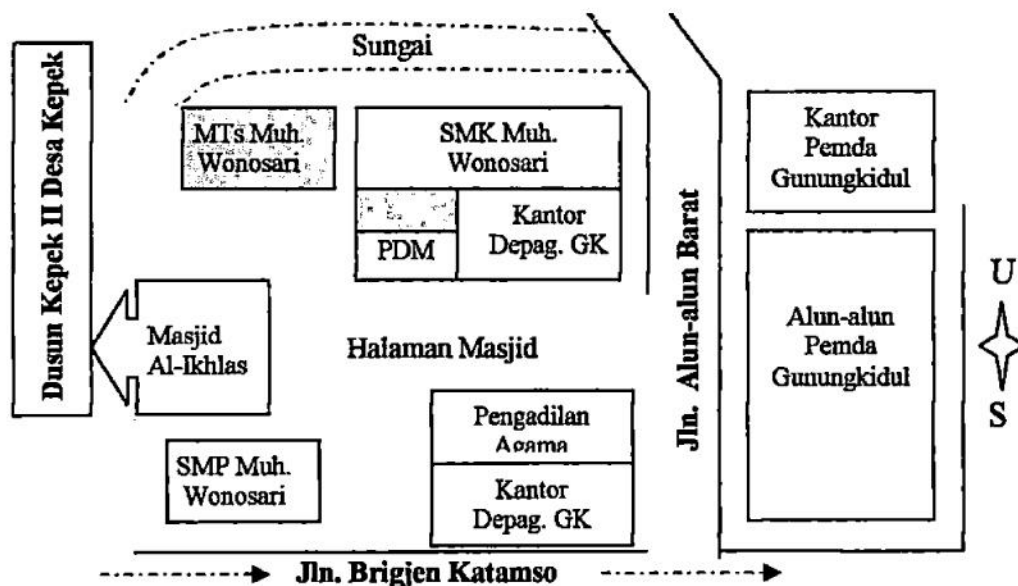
Sungai

Dusun Kepek II Desa Kepek

MTs Muh. Wonosari

SMK Muh. Wonosari

PDM

Kantor Depag. GK

Jln. Alun-alun Barat

Kantor Pemda Gunungkidul

Alun-alun Pemda Gunungkidul

U

S

Masjid Al-Ikhlas

Halaman Masjid

Pengadilan Agama

SMP Muh. Wonosari

Kantor Depag. GK

Jln. Brigjen Katamso